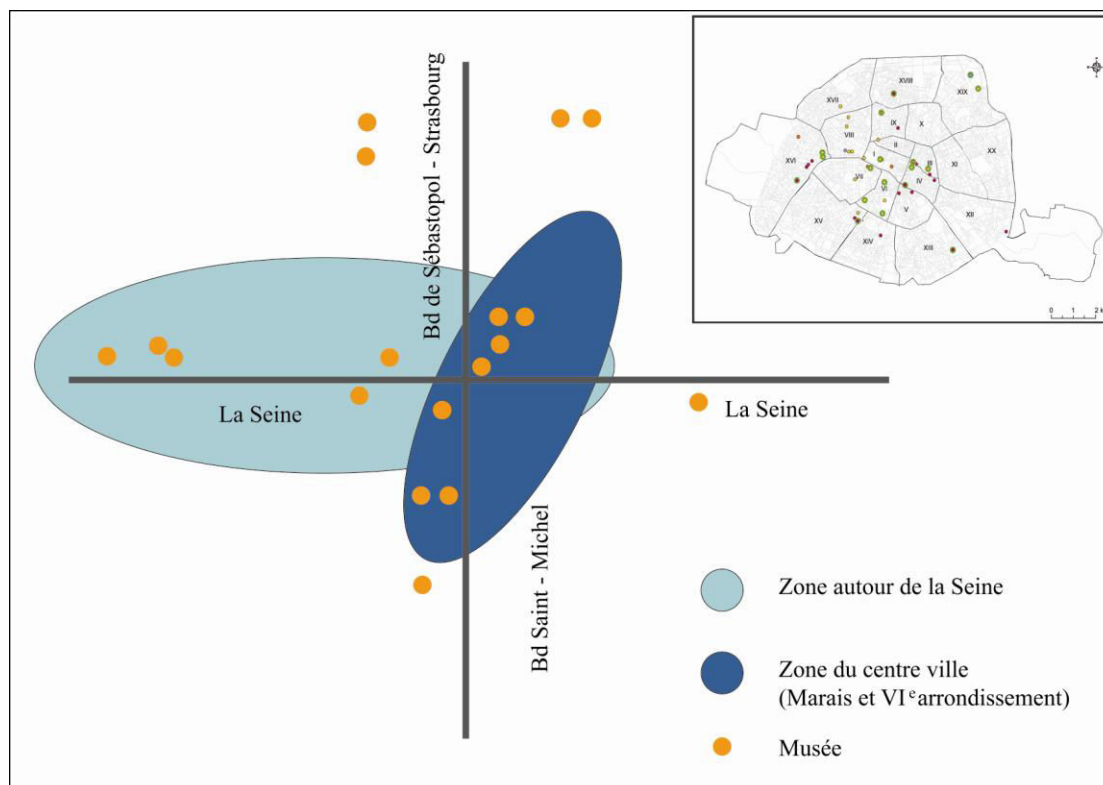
Bd de Sébastopol - Strasbourg

La Seine

La Seine

Bd Saint - Michel

XVIII
XIX
XVII
IX
X
VIII
II
XVI
III
XI
XX
VII
I
IV
VI
V
XII
XV
XIV
XIII

0 1 2

Zone autour de la Seine

Zone du centre ville (Marais et VI$^{e}$ arrondissement)

Musée